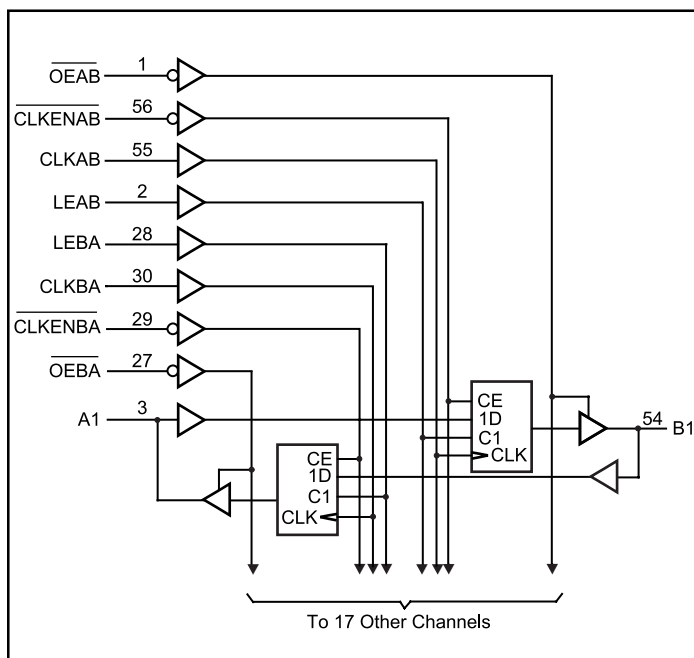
$\overline{\text{OEAB}}$ 1
$\overline{\text{CLKENAB}}$ 56
CLKAB 55
LEAB 2
LEBA 28
CLKBA 30
$\overline{\text{CLKENBA}}$ 29
$\overline{\text{OEBA}}$ 27
A1 3
CE
1D
C1
CLK
54 B1
CE
1D
C1
CLK
To 17 Other Channels